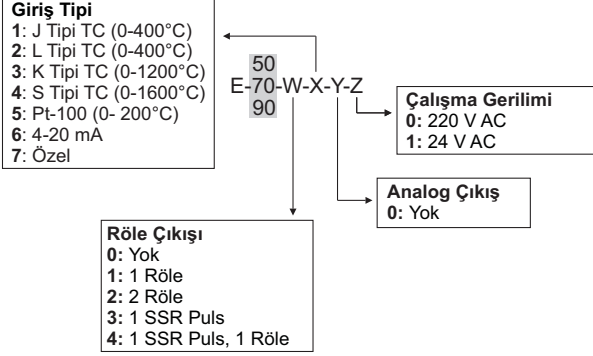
**Giriş Tipi**
**1**: J Tipi TC (0-400°C)
**2**: L Tipi TC (0-400°C)
**3**: K Tipi TC (0-1200°C)
**4**: S Tipi TC (0-1600°C)
**5**: Pt-100 (0- 200°C)
**6**: 4-20 mA
**7**: Özel

50
E-70-W-X-Y-Z
90

**Çalışma Gerilimi**
**0:** 220 V AC
**1:** 24 V AC

**Analog Çıkış**
**0:** Yok

**Röle Çıkışı**
**0:** Yok
**1:** 1 Röle
**2:** 2 Röle
**3:** 1 SSR Puls
**4:** 1 SSR Puls, 1 Röle